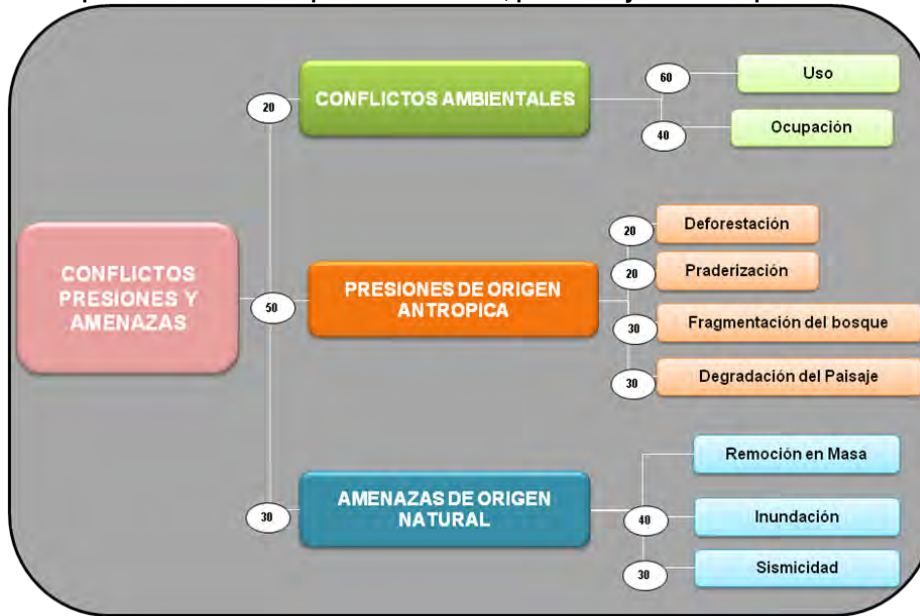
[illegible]

CONFLICTOS PRESIONES Y AMENAZAS

50

20

CONFLICTOS AMBIENTALES

60

Uso

40

Ocupación

PRESIONES DE ORIGEN ANTROPICA

20

Deforestación

20

Praderización

30

Fragmentación del bosque

30

Degradación del Paisaje

30

AMENAZAS DE ORIGEN NATURAL

Remoción en Masa

40

Inundación

30

Sismicidad